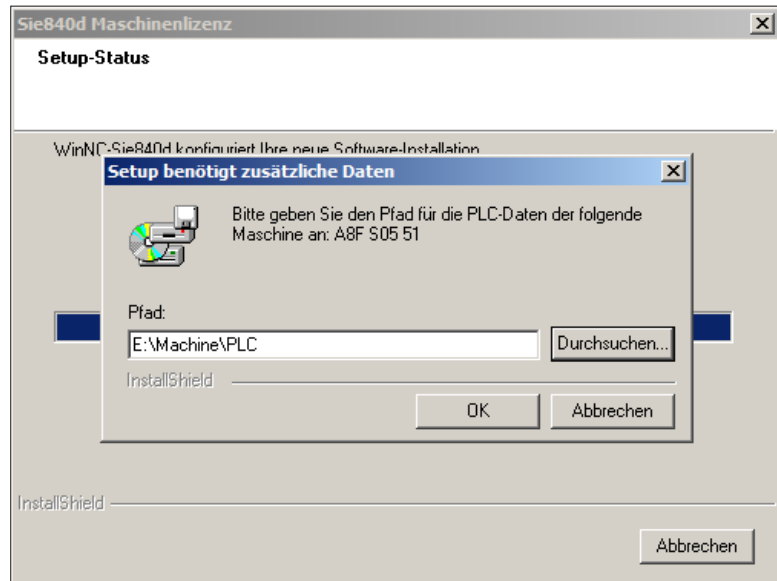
Sie840d Maschinenlizenz

Setup-Status

WinNC-Sie840d konfiguriert Ihre neue Software-Installation

Setup benötigt zusätzliche Daten

Bitte geben Sie den Pfad für die PLC-Daten der folgende Maschine an: A8F S05 51

Pfad:

E:\Machine\PLC

Durchsuchen...

InstallShield

OK

Abbrechen

InstallShield

Abbrechen